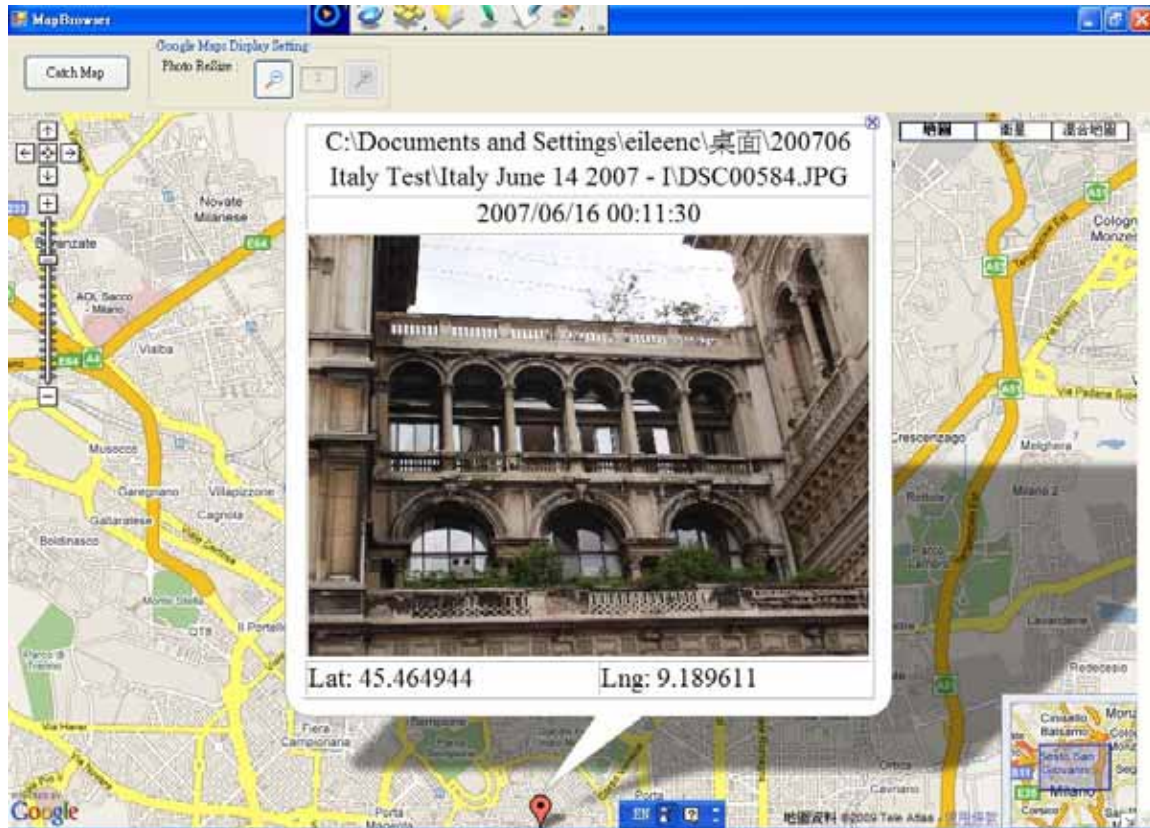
MapBrowser

Catch Map

Google Maps Display Setting
Photo ReSize :

C:\Documents and Settings\eileenc\桌面\200706 Italy Test\Italy June 14 2007 - I\DSC00584.JPG

2007/06/16 00:11:30

Lat: 45.464944

Lng: 9.189611

地圖 衛星 混合地圖

Novate Milanese
Baranzate
AOL Sacco - Milano
Vialba
Musocco
Garegnano
Villapizzone
Gallaratese
Cagnola
Boldinasco
Monte Stella
QT8
Il Portello
Parco di Trenno
Via Harar
Fiera Campionaria
Porta Magenta
Crescenzago
Melghera
Milano 2
Rottole
Lavanderie
Redecesio
Ortica
Cologno Monzese
Via Padana Sup.
Cinisello Balsamo
Sesto San Giovanni
Milano
E64
A4
A51
A52
A1

Google
地圖資料 ©2009 Tele Atlas - 使用條款